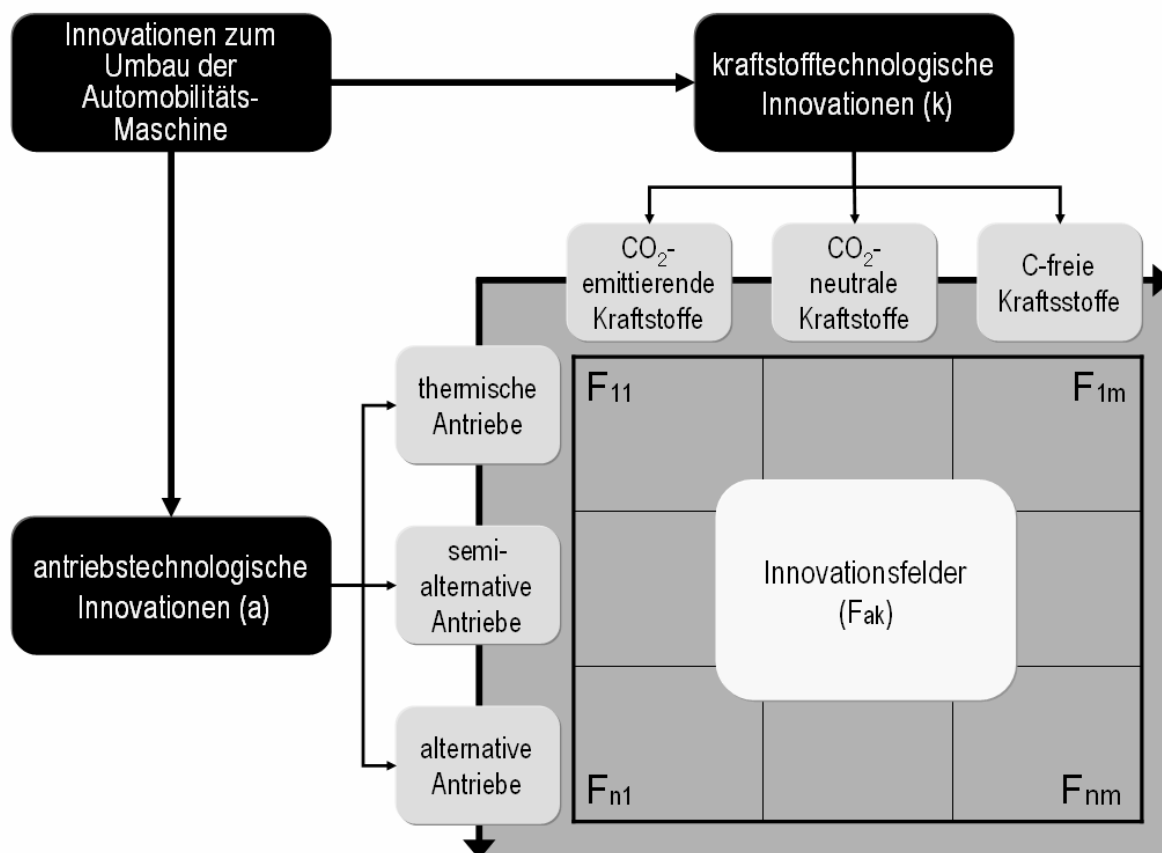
Innovationen zum Umbau der Automobilitäts-Maschine

kraftstofftechnologische Innovationen (k)

$CO_2$-emittierende Kraftstoffe

$CO_2$-neutrale Kraftstoffe

C-freie Kraftsstoffe

thermische Antriebe

semi-alternative Antriebe

alternative Antriebe

antriebstechnologische Innovationen (a)

$F_{11}$

$F_{1m}$

Innovationsfelder ($F_{ak}$)

$F_{n1}$

$F_{nm}$